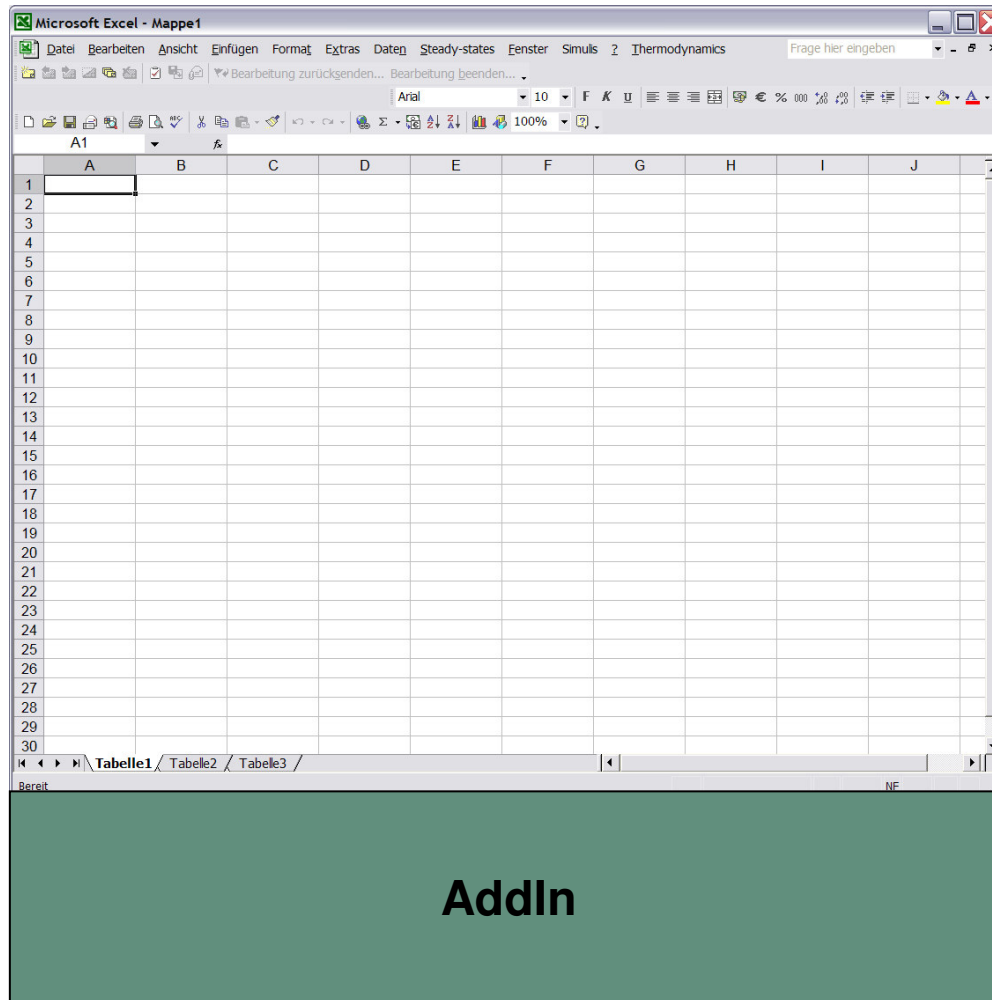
Microsoft Excel - Mappe1

Datei Bearbeiten Ansicht Einfügen Format Extras Daten Steady-states Fenster Simulis ? Thermodynamics Frage hier eingeben

Bearbeitung zurücksenden... Bearbeitung beenden...

Arial 10 F K U % 000 € 100%

A1 fx

| | A | B | C | D | E | F | G | H | I | J |
|---|---|---|---|---|---|---|---|---|---|---|
| 1 | | | | | | | | | | |
| 2 | | | | | | | | | | |
| 3 | | | | | | | | | | |
| 4 | | | | | | | | | | |
| 5 | | | | | | | | | | |
| 6 | | | | | | | | | | |
| 7 | | | | | | | | | | |
| 8 | | | | | | | | | | |
| 9 | | | | | | | | | | |
| 10 | | | | | | | | | | |
| 11 | | | | | | | | | | |
| 12 | | | | | | | | | | |
| 13 | | | | | | | | | | |
| 14 | | | | | | | | | | |
| 15 | | | | | | | | | | |
| 16 | | | | | | | | | | |
| 17 | | | | | | | | | | |
| 18 | | | | | | | | | | |
| 19 | | | | | | | | | | |
| 20 | | | | | | | | | | |
| 21 | | | | | | | | | | |
| 22 | | | | | | | | | | |
| 23 | | | | | | | | | | |
| 24 | | | | | | | | | | |
| 25 | | | | | | | | | | |
| 26 | | | | | | | | | | |
| 27 | | | | | | | | | | |
| 28 | | | | | | | | | | |
| 29 | | | | | | | | | | |
| 30 | | | | | | | | | | |

Tabelle1 Tabelle2 Tabelle3

Bereit NF

AddIn